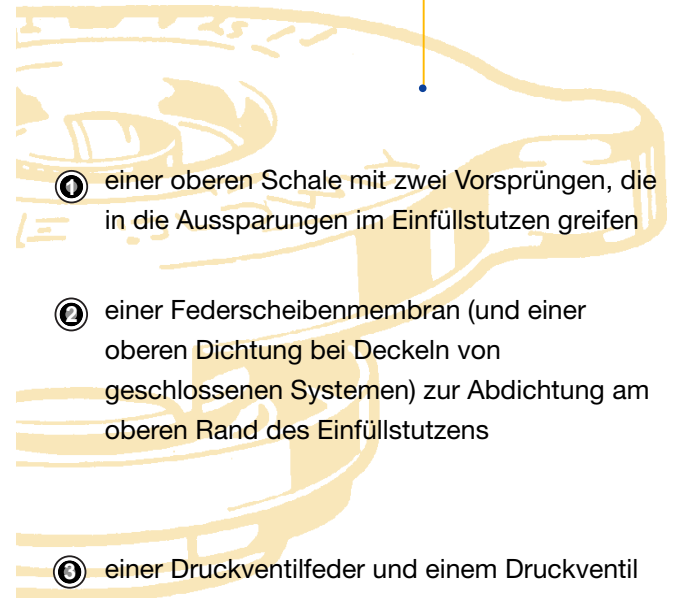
1 einer oberen Schale mit zwei Vorsprüngen, die in die Aussparungen im Einfüllstutzen greifen

2 einer Federscheibenmembran (und einer oberen Dichtung bei Deckeln von geschlossenen Systemen) zur Abdichtung am oberen Rand des Einfüllstutzens

3 einer Druckventilfeder und einem Druckventil